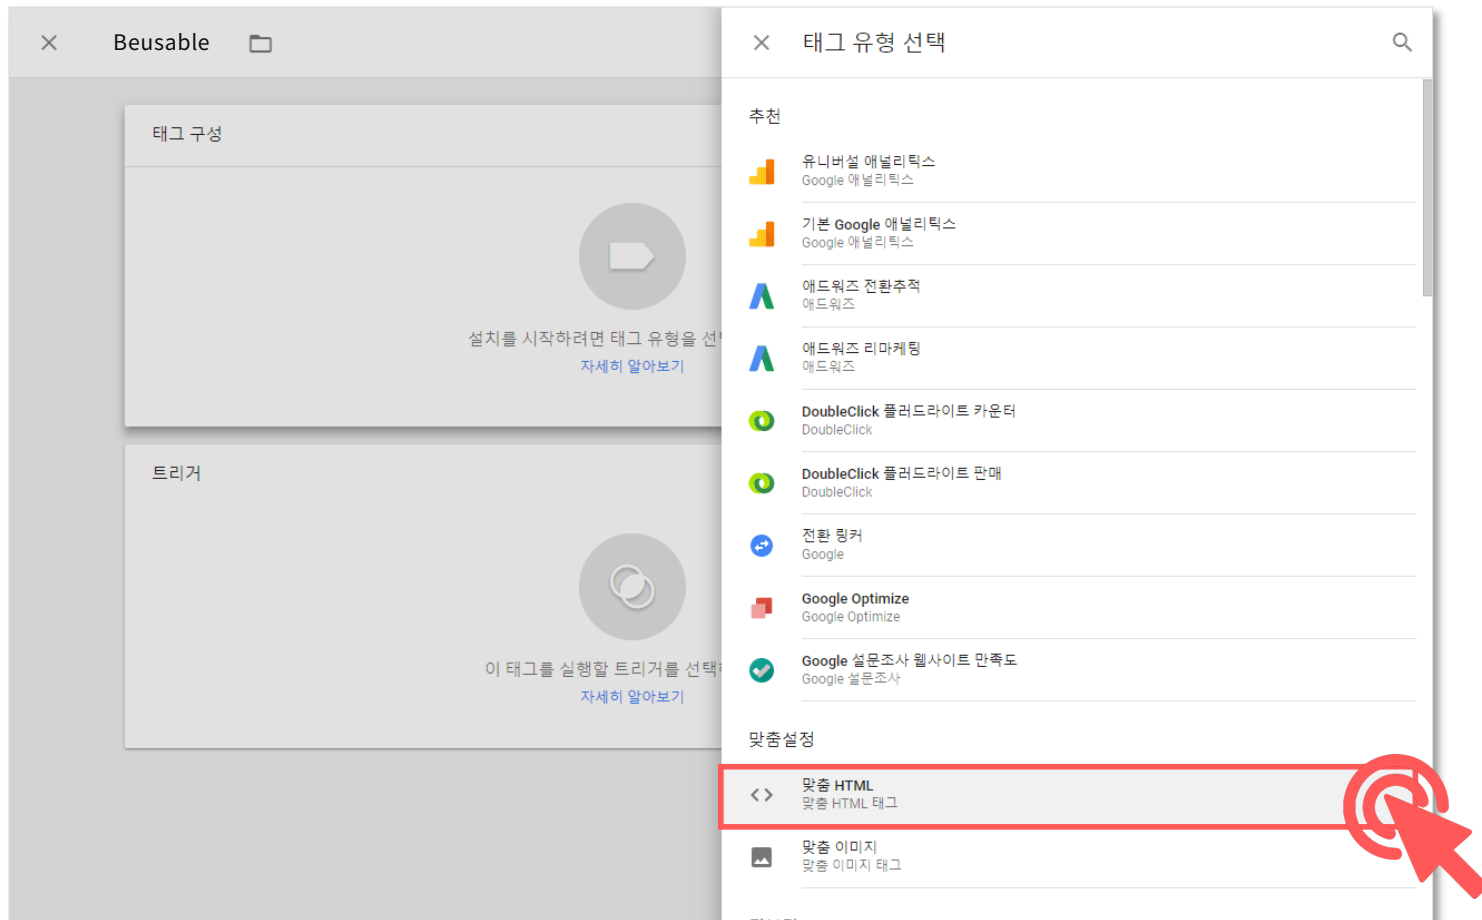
Beusable

태그 구성

설치를 시작하려면 태그 유형을 선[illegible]
자세히 알아보기

트리거

이 태그를 실행할 트리거를 선택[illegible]
자세히 알아보기

태그 유형 선택

추천

유니버설 애널리틱스
Google 애널리틱스

기본 Google 애널리틱스
Google 애널리틱스

애드워즈 전환추적
애드워즈

애드워즈 리마케팅
애드워즈

DoubleClick 플러드라이트 카운터
DoubleClick

DoubleClick 플러드라이트 판매
DoubleClick

전환 링커
Google

Google Optimize
Google Optimize

Google 설문조사 웹사이트 만족도
Google 설문조사

맞춤설정

맞춤 HTML
맞춤 HTML 태그

맞춤 이미지
맞춤 이미지 태그